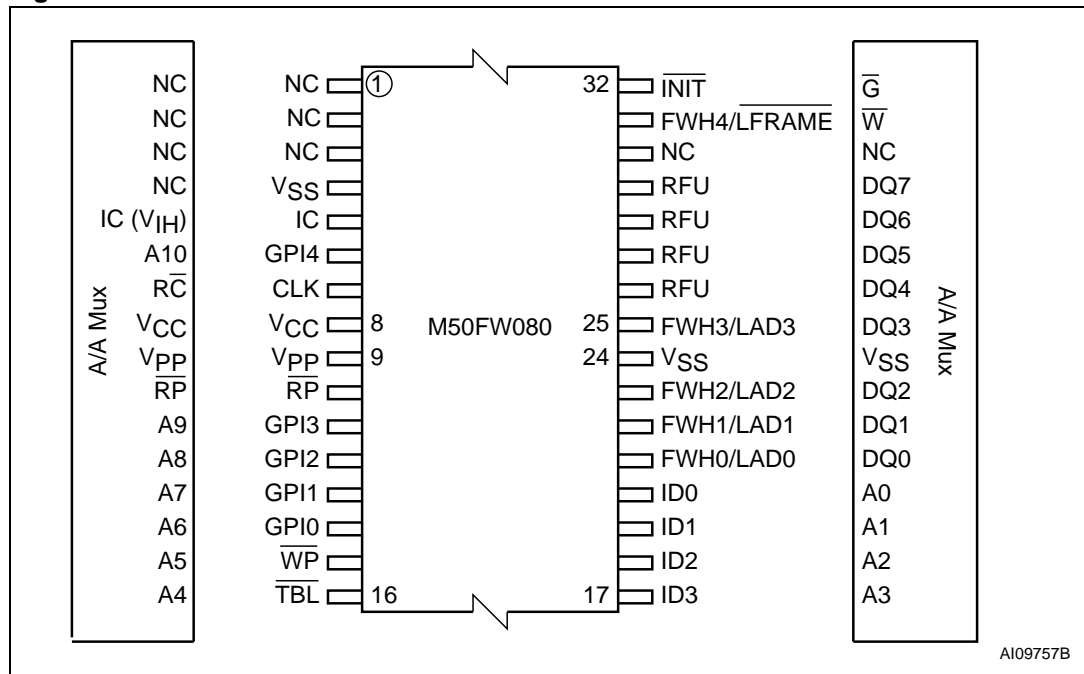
A/A Mux
NC
NC
NC
NC
IC ($V_{IH}$)
A10
$R\overline{C}$
$V_{CC}$
$V_{PP}$
$\overline{RP}$
A9
A8
A7
A6
A5
A4

NC
NC
NC
$V_{SS}$
IC
GPI4
CLK
$V_{CC}$
$V_{PP}$
$\overline{RP}$
GPI3
GPI2
GPI1
GPI0
$\overline{WP}$
$\overline{TBL}$

1
8
9
16

M50FW080

32
25
24
17

$\overline{INIT}$
FWH4/$\overline{LFRAME}$
NC
RFU
RFU
RFU
RFU
FWH3/LAD3
$V_{SS}$
FWH2/LAD2
FWH1/LAD1
FWH0/LAD0
ID0
ID1
ID2
ID3

$\overline{G}$
$\overline{W}$
NC
DQ7
DQ6
DQ5
DQ4
DQ3
$V_{SS}$
DQ2
DQ1
DQ0
A0
A1
A2
A3
A/A Mux

AI09757B